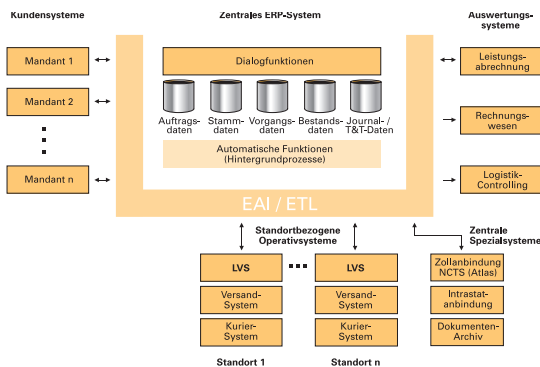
Kundensysteme

Zentrales ERP-System

Auswertungssysteme

Mandant 1

Mandant 2

Mandant n

Dialogfunktionen

Auftragsdaten

Stammdaten

Vorgangsdaten

Bestandsdaten

Journal-/ T&T-Daten

Automatische Funktionen (Hintergrundprozesse)

Leistungsabrechnung

Rechnungswesen

Logistik-Controlling

EAI / ETL

Standortbezogene Operativsysteme

Zentrale Spezialsysteme

LVS

Versand-System

Kurier-System

LVS

Versand-System

Kurier-System

Zollanbindung NCTS (Atlas)

Intrastatanbindung

Dokumenten-Archiv

Standort 1

Standort n